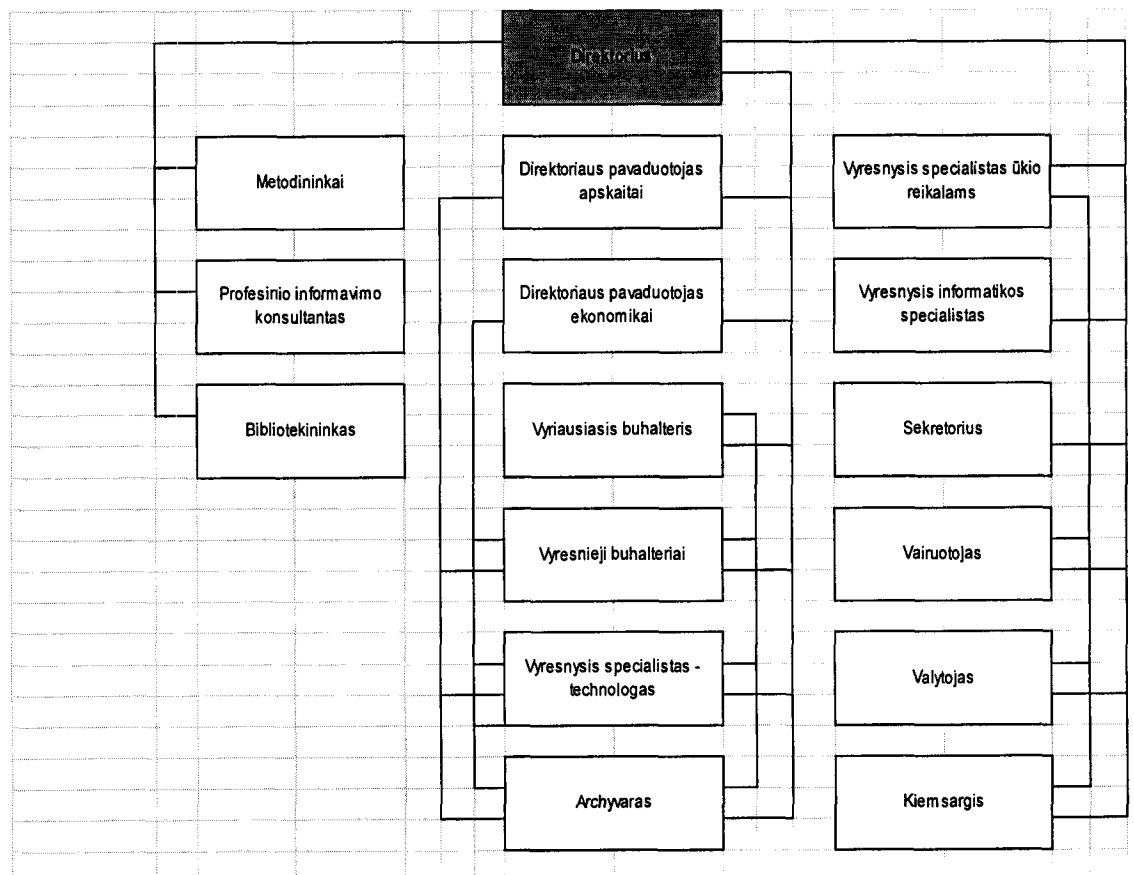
Direktorius

Metodininkai

Profesinio informavimo konsultantas

Bibliotekininkas

Direktoriaus pavaduotojas apskaitai

Direktoriaus pavaduotojas ekonomikai

Vyriausiasis buhalteris

Vyresnieji buhalteriai

Vyresnysis specialistas - technologas

Archyvaras

Vyresnysis specialistas ūkio reikalams

Vyresnysis informatikos specialistas

Sekretorius

Vairuotojas

Valytojas

Kiemsargis